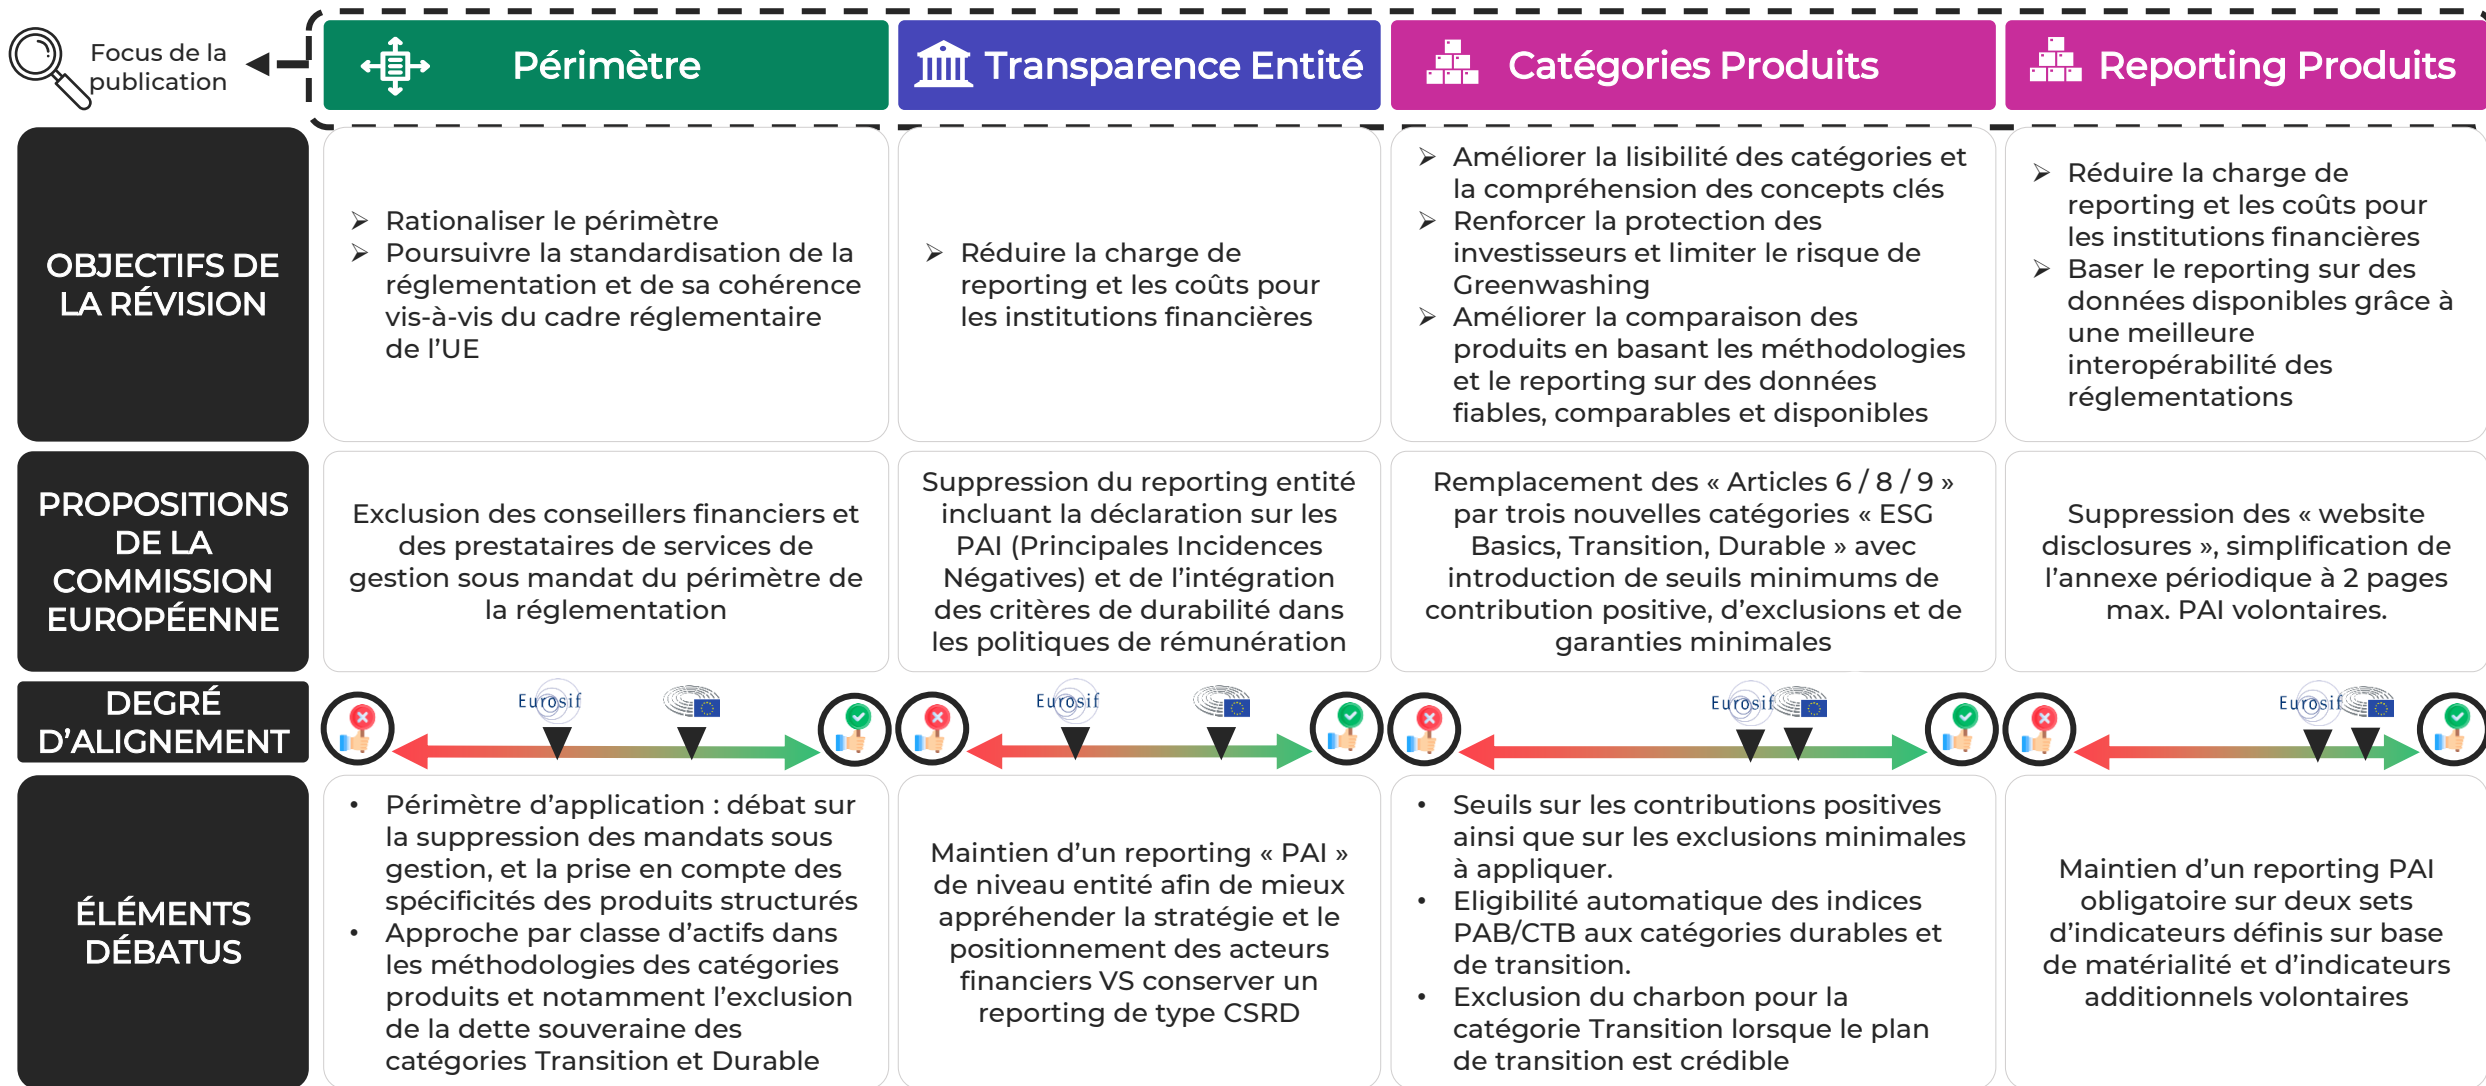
Focus de la publication

| | Périmètre | Transparence Entité | Catégories Produits | Reporting Produits |
|---|---|---|---|---|
| OBJECTIFS DE LA RÉVISION | ➢ Rationaliser le périmètre ➢ Poursuivre la standardisation de la réglementation et de sa cohérence vis-à-vis du cadre réglementaire de l'UE | ➢ Réduire la charge de reporting et les coûts pour les institutions financières | ➢ Améliorer la lisibilité des catégories et la compréhension des concepts clés ➢ Renforcer la protection des investisseurs et limiter le risque de Greenwashing ➢ Améliorer la comparaison des produits en basant les méthodologies et le reporting sur des données fiables, comparables et disponibles | ➢ Réduire la charge de reporting et les coûts pour les institutions financières ➢ Baser le reporting sur des données disponibles grâce à une meilleure interopérabilité des réglementations |
| PROPOSITIONS DE LA COMMISSION EUROPÉENNE | Exclusion des conseillers financiers et des prestataires de services de gestion sous mandat du périmètre de la réglementation | Suppression du reporting entité incluant la déclaration sur les PAI (Principales Incidences Négatives) et de l'intégration des critères de durabilité dans les politiques de rémunération | Remplacement des « Articles 6 / 8 / 9 » par trois nouvelles catégories « ESG Basics, Transition, Durable » avec introduction de seuils minimums de contribution positive, d'exclusions et de garanties minimales | Suppression des « website disclosures », simplification de l'annexe périodique à 2 pages max. PAI volontaires. |
| DEGRÉ D'ALIGNEMENT | Eurosif | Eurosif | Eurosif | Eurosif |
| ÉLÉMENTS DÉBATUS | • Périmètre d'application : débat sur la suppression des mandats sous gestion, et la prise en compte des spécificités des produits structurés • Approche par classe d'actifs dans les méthodologies des catégories produits et notamment l'exclusion de la dette souveraine des catégories Transition et Durable | Maintien d'un reporting « PAI » de niveau entité afin de mieux appréhender la stratégie et le positionnement des acteurs financiers VS conserver un reporting de type CSRD | • Seuils sur les contributions positives ainsi que sur les exclusions minimales à appliquer. • Eligibilité automatique des indices PAB/CTB aux catégories durables et de transition. • Exclusion du charbon pour la catégorie Transition lorsque le plan de transition est crédible | Maintien d'un reporting PAI obligatoire sur deux sets d'indicateurs définis sur base de matérialité et d'indicateurs additionnels volontaires |